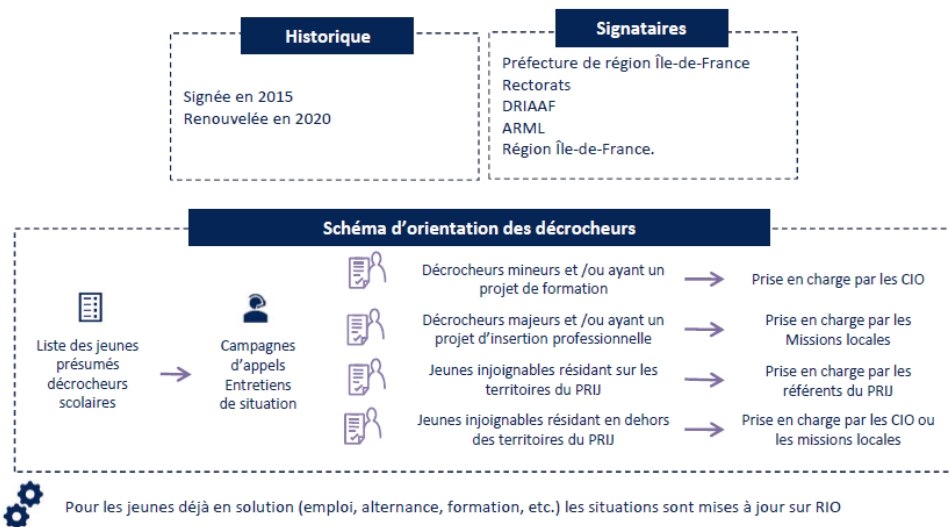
Historique

Signée en 2015
Renouvelée en 2020

Signataires

Préfecture de région Île-de-France
Rectorats
DRIAAF
ARML
Région Île-de-France.

Schéma d'orientation des décrocheurs

Liste des jeunes présumés décrocheurs scolaires

Campagnes d'appels Entretiens de situation

Décrocheurs mineurs et /ou ayant un projet de formation

Prise en charge par les CIO

Décrocheurs majeurs et /ou ayant un projet d'insertion professionnelle

Prise en charge par les Missions locales

Jeunes injoignables résidant sur les territoires du PRIJ

Prise en charge par les référents du PRIJ

Jeunes injoignables résidant en dehors des territoires du PRIJ

Prise en charge par les CIO ou les missions locales

Pour les jeunes déjà en solution (emploi, alternance, formation, etc.) les situations sont mises à jour sur RIO